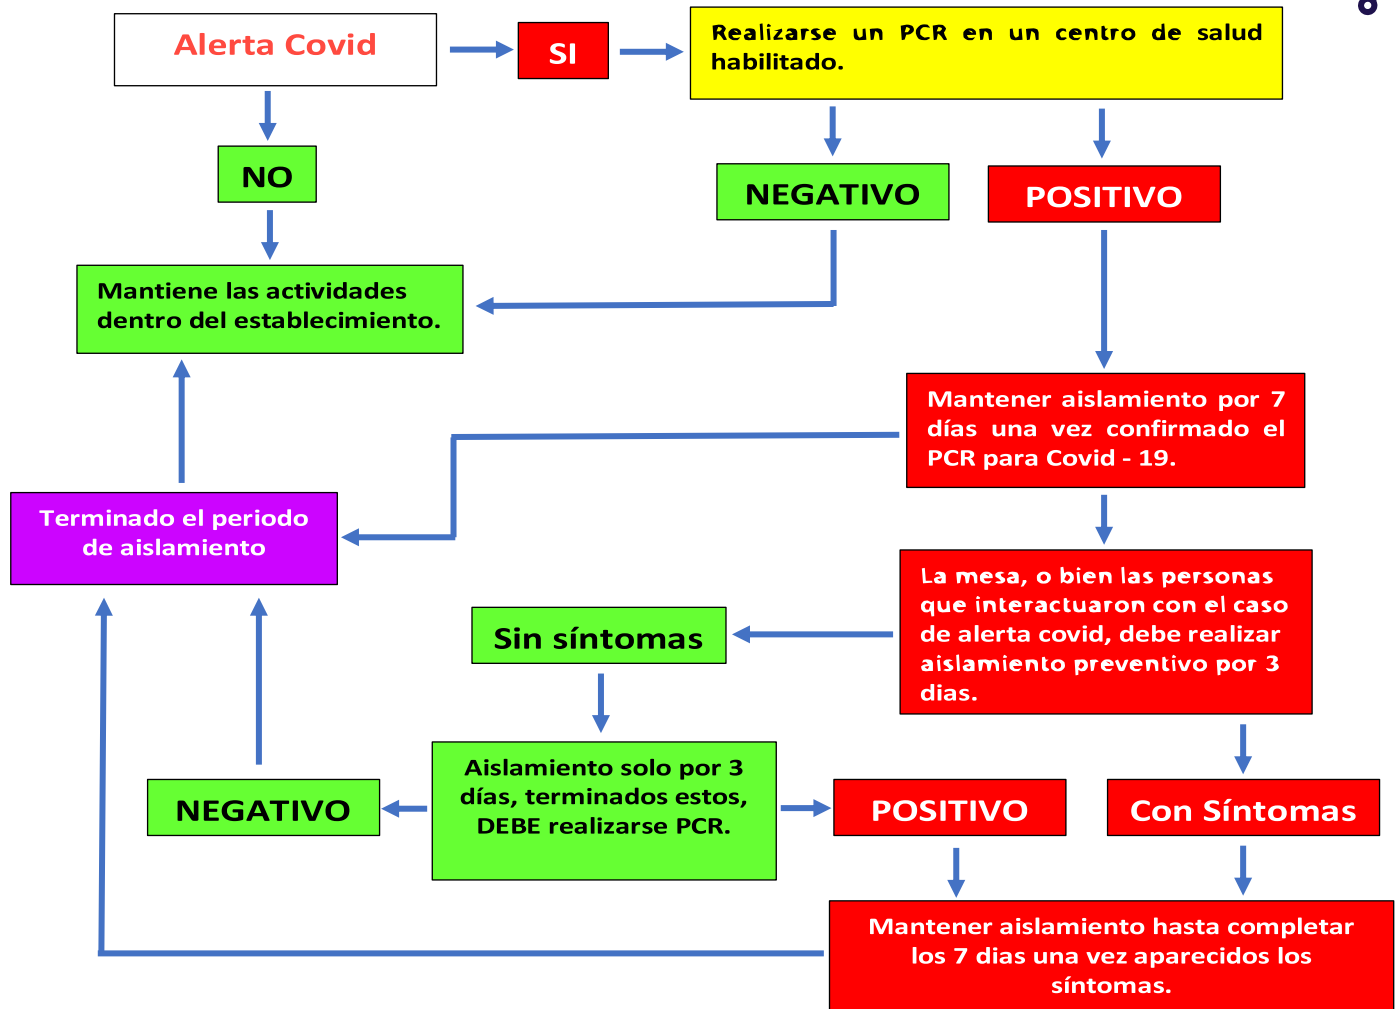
Alerta Covid

SI

Realizarse un PCR en un centro de salud habilitado.

NO

NEGATIVO

POSITIVO

Mantiene las actividades dentro del establecimiento.

Mantener aislamiento por 7 días una vez confirmado el PCR para Covid - 19.

Terminado el periodo de aislamiento

La mesa, o bien las personas que interactuaron con el caso de alerta covid, debe realizar aislamiento preventivo por 3 dias.

Sin síntomas

Aislamiento solo por 3 días, terminados estos, DEBE realizarse PCR.

NEGATIVO

POSITIVO

Con Síntomas

Mantener aislamiento hasta completar los 7 dias una vez aparecidos los síntomas.